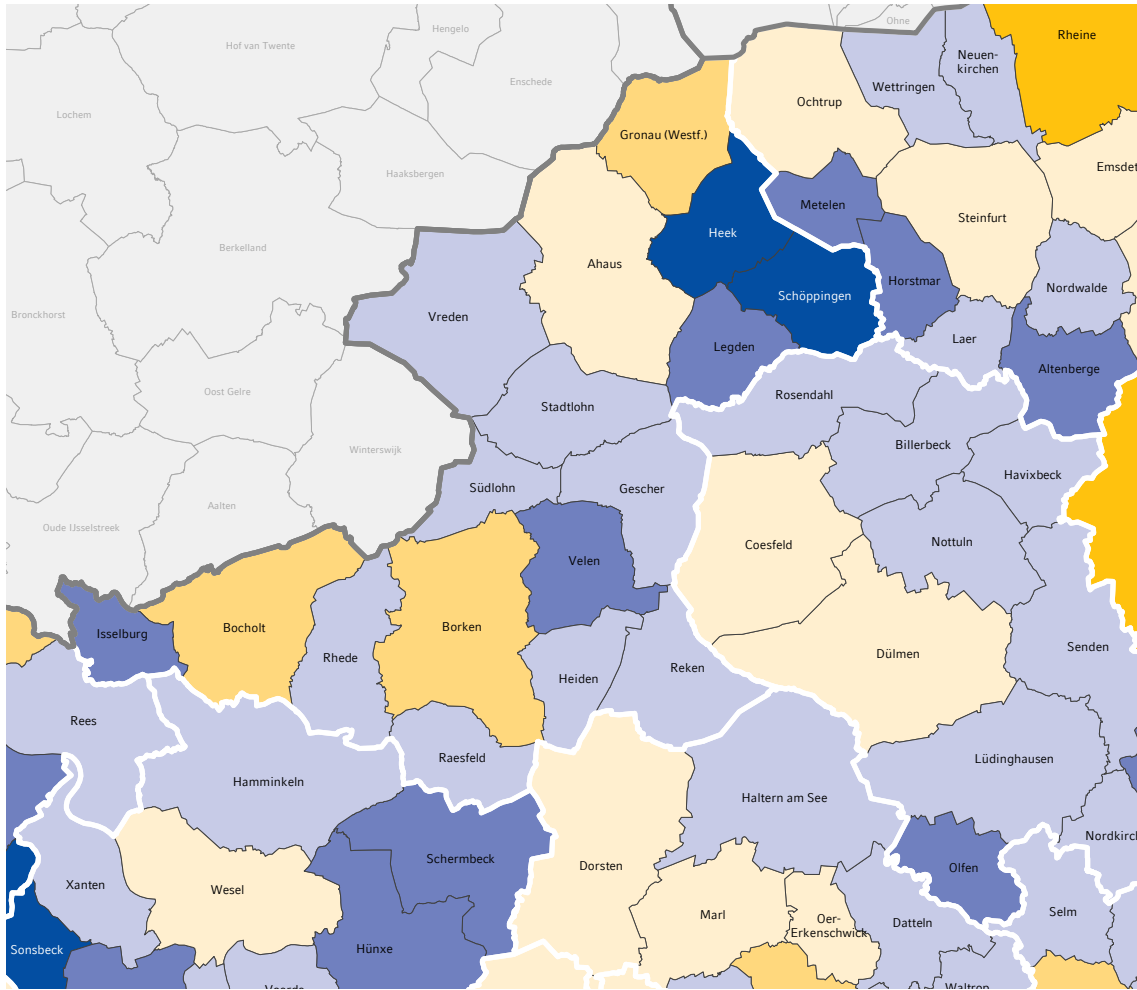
Hengelo
Ohne
Rheine
Neuenkirchen
Hof van Twente
Enschede
Wettringen
Lochem
Ochtrup
Gronau (Westf.)
Haaksbergen
Emsdet
Metelen
Heek
Steinfurt
Berkelland
Ahaus
Schöppingen
Horstmar
Nordwalde
Bronckhorst
Vreden
Legden
Laer
Altenberge
Rosendahl
Stadtlohn
Oost Gelre
Billerbeck
Winterswijk
Havixbeck
Südlohn
Gescher
Aalten
Oude IJsselstreek
Velen
Coesfeld
Nottuln
Isselburg
Bocholt
Borken
Rhede
Senden
Dülmen
Reken
Heiden
Rees
Raesfeld
Lüdinghausen
Hamminkeln
Haltern am See
Schermbeck
Nordkirc
Olfen
Dorsten
Xanten
Wesel
Marl
Selm
Oer-Erkenschwick
Datteln
Sonsbeck
Hünxe
Voerde
Waltrop